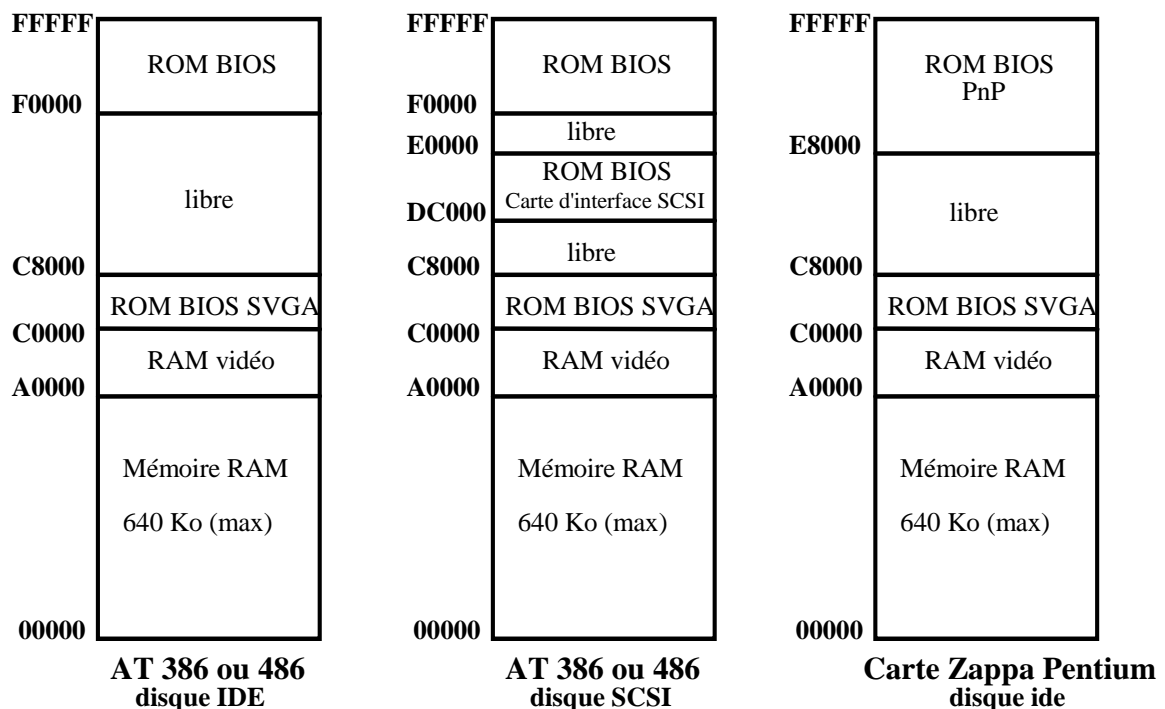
FFFFF
ROM BIOS
F0000
libre
C8000
ROM BIOS SVGA
C0000
RAM vidéo
A0000
Mémoire RAM
640 Ko (max)
00000
AT 386 ou 486
disque IDE

FFFFF
ROM BIOS
F0000
libre
E0000
ROM BIOS
Carte d'interface SCSI
DC000
libre
C8000
ROM BIOS SVGA
C0000
RAM vidéo
A0000
Mémoire RAM
640 Ko (max)
00000
AT 386 ou 486
disque SCSI

FFFFF
ROM BIOS
PnP
E8000
libre
C8000
ROM BIOS SVGA
C0000
RAM vidéo
A0000
Mémoire RAM
640 Ko (max)
00000
Carte Zappa Pentium
disque ide